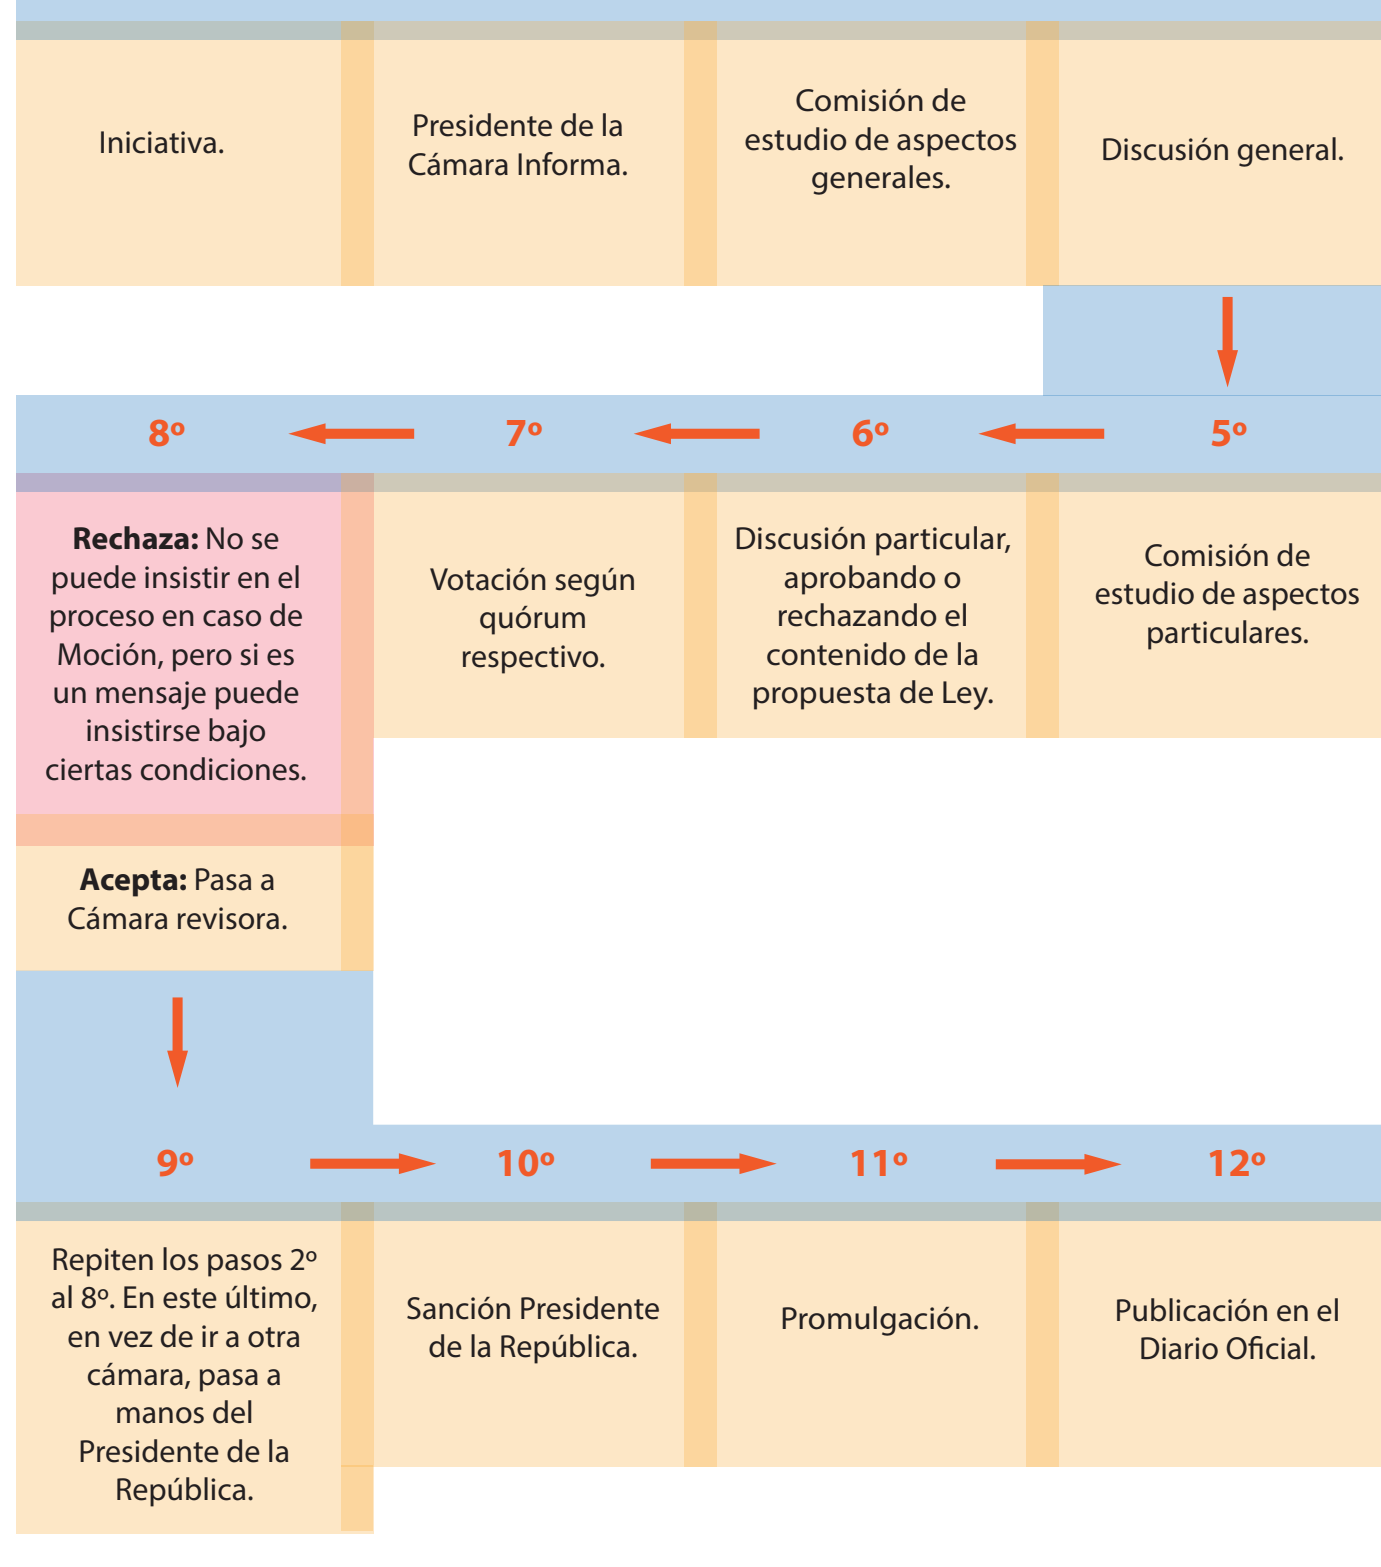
Iniciativa.

Presidente de la Cámara Informa.

Comisión de estudio de aspectos generales.

Discusión general.

8º

7º

6º

5º

**Rechaza:** No se puede insistir en el proceso en caso de Moción, pero si es un mensaje puede insistirse bajo ciertas condiciones.

Votación según quórum respectivo.

Discusión particular, aprobando o rechazando el contenido de la propuesta de Ley.

Comisión de estudio de aspectos particulares.

**Acepta:** Pasa a Cámara revisora.

9º

10º

11º

12º

Repiten los pasos 2º al 8º. En este último, en vez de ir a otra cámara, pasa a manos del Presidente de la República.

Sanción Presidente de la República.

Promulgación.

Publicación en el Diario Oficial.